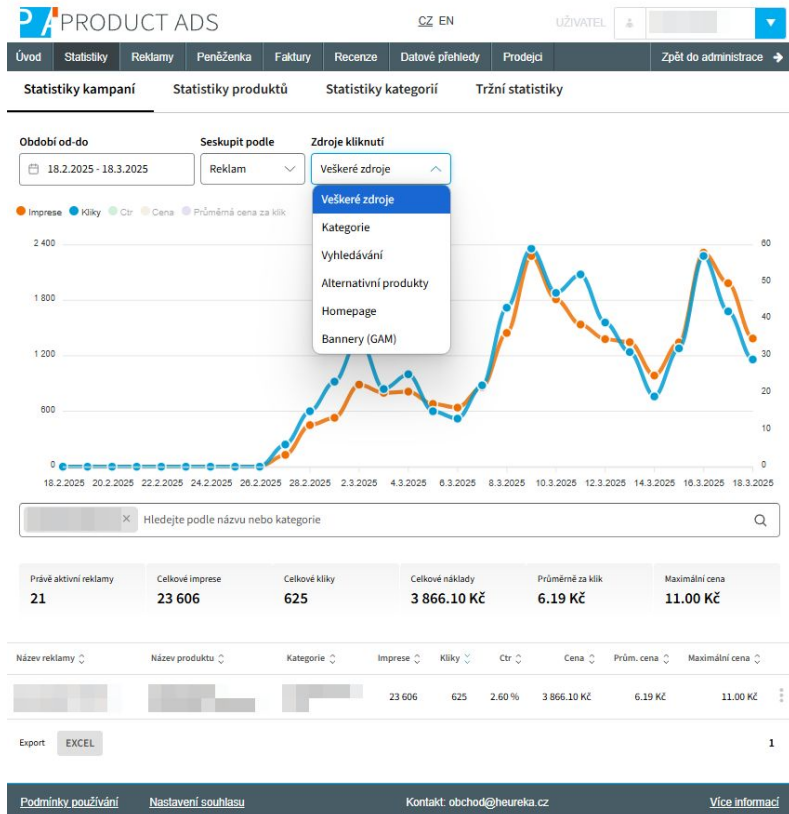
PA PRODUCT ADS

CZ EN

UŽIVATEL

Úvod | Statistiky | Reklamy | Peněženka | Faktury | Recenze | Datové přehledy | Prodejci | Zpět do administrace

Statistiky kampaní | Statistiky produktů | Statistiky kategorií | Tržní statistiky

Období od-do
18.2.2025 - 18.3.2025

Seskupit podle
Reklam

Zdroje kliknutí
Veškeré zdroje

Veškeré zdroje
Kategorie
Vyhledávání
Alternativní produkty
Homepage
Bannery (GAM)

Imprese  Kliky  Ctr  Cena  Průměrná cena za klik

2 400
1 800
1 200
600
0

60
50
40
30
20
10
0

18.2.2025 20.2.2025 22.2.2025 24.2.2025 26.2.2025 28.2.2025 2.3.2025 4.3.2025 6.3.2025 8.3.2025 10.3.2025 12.3.2025 14.3.2025 16.3.2025 18.3.2025

Hledejte podle názvu nebo kategorie

| Právě aktivní reklamy | Celkové imprese | Celkové kliky | Celkové náklady | Průměrně za klik | Maximální cena |
|---|---|---|---|---|---|
| 21 | 23 606 | 625 | 3 866.10 Kč | 6.19 Kč | 11.00 Kč |

| Název reklamy | Název produktu | Kategorie | Imprese | Kliky | Ctr | Cena | Prům. cena | Maximální cena |
|---|---|---|---|---|---|---|---|---|
| | | | 23 606 | 625 | 2.60 % | 3 866.10 Kč | 6.19 Kč | 11.00 Kč |

Export EXCEL

1

Podmínky používání   Nastavení souhlasu   Kontakt: obchod@heureka.cz   Více informací